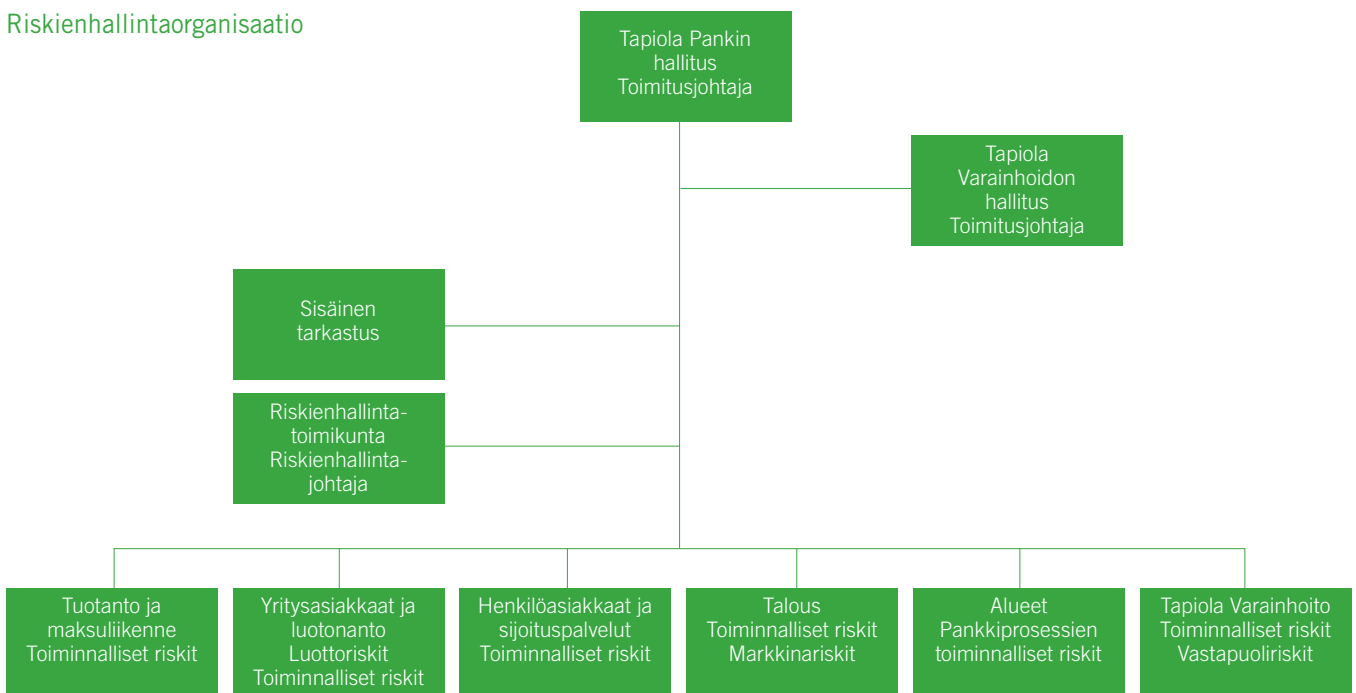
Riskienhallintaorganisaatio

Tapiola Pankin hallitus
Toimitusjohtaja

Tapiola Varainhoidon hallitus
Toimitusjohtaja

Sisäinen tarkastus

Riskienhallintatoimikunta
Riskienhallintajohtaja

Tuotanto ja maksuliikenne
Toiminnalliset riskit

Yritysasiakkaat ja luotonanto
Luottoriskit
Toiminnalliset riskit

Henkilöasiakkaat ja sijoituspalvelut
Toiminnalliset riskit

Talous
Toiminnalliset riskit
Markkinariskit

Alueet
Pankkiprosessien toiminnalliset riskit

Tapiola Varainhoito
Toiminnalliset riskit
Vastapuoliriskit